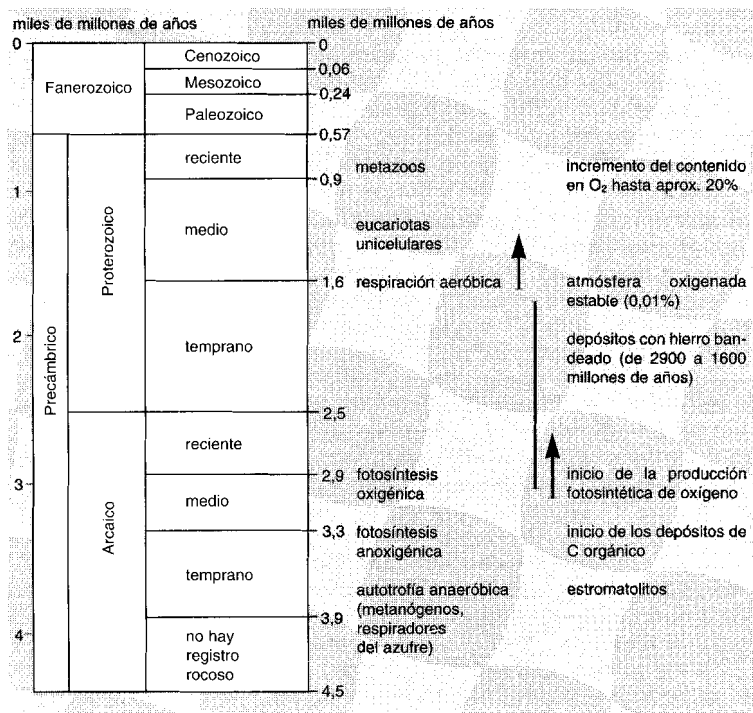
miles de millones de años

miles de millones de años

0
1
2
3
4

Fanerozoico
Cenozoico
Mesozoico
Paleozoico

Precámbrico
Proterozoico
reciente
medio
temprano

Arcaico
reciente
medio
temprano
no hay registro rocoso

0
0,06
0,24
0,57
0,9
1,6
2,5
2,9
3,3
3,9
4,5

metazoos

eucariotas unicelulares

respiración aeróbica

fotosíntesis oxigénica

fotosíntesis anoxigénica

autotrofía anaeróbica (metanógenos, respiradores del azufre)

incremento del contenido en $O_2$ hasta aprox. 20%

atmósfera oxigenada estable (0,01%)

depósitos con hierro bandeado (de 2900 a 1600 millones de años)

inicio de la producción fotosintética de oxígeno

inicio de los depósitos de C orgánico

estromatolitos